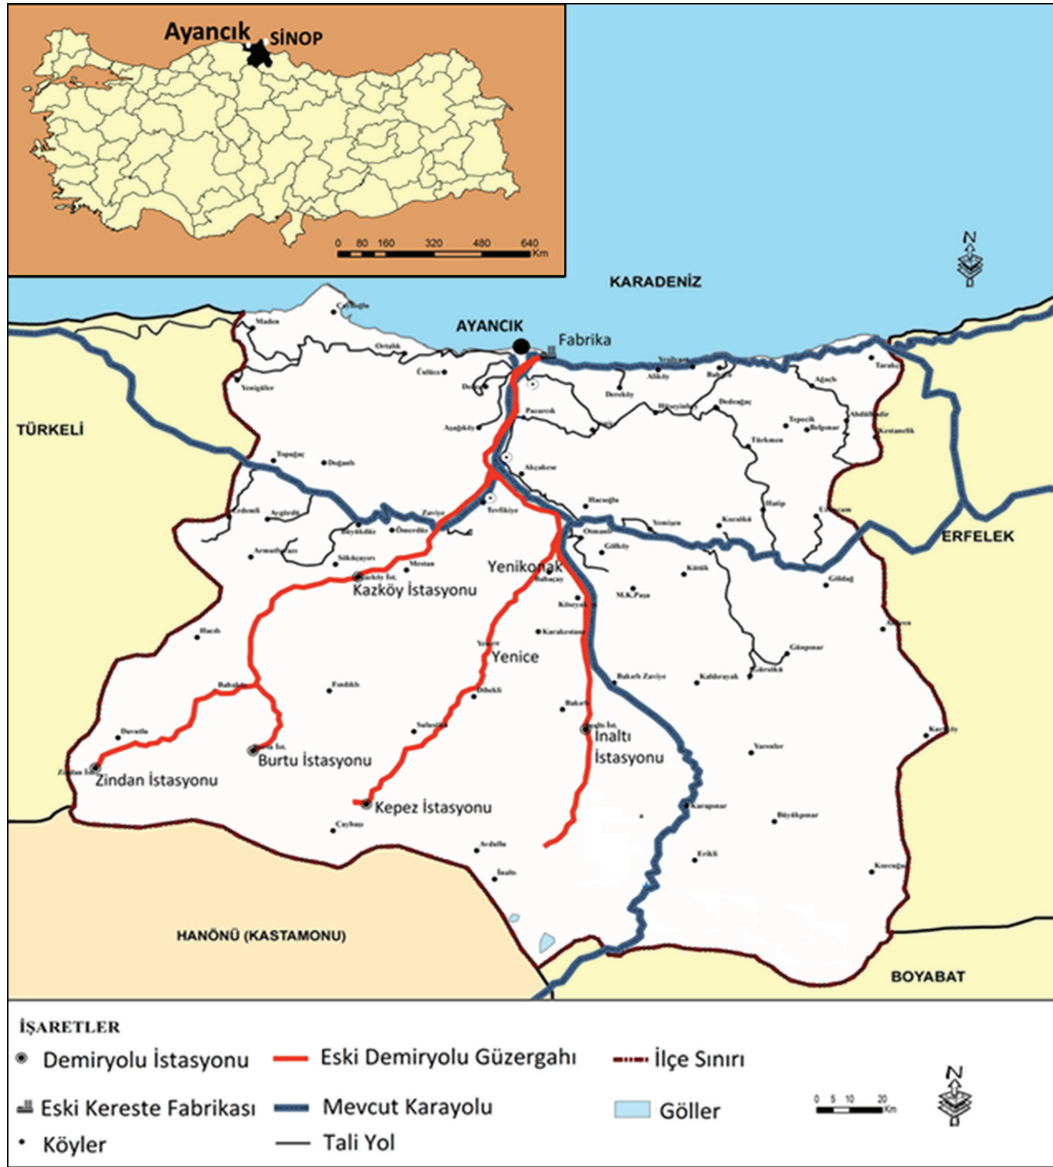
Ayancık SİNOP

0 80 160 320 480 640 Km

N

KARADENİZ

AYANCIK

Fabrika

TÜRKELİ

ERFELEK

Yenikonak

Kazköy İstasyonu

Yenice

İnaltı İstasyonu

Burtu İstasyonu

Zindan İstasyonu

Kepez İstasyonu

HANÖNÜ (KASTAMONU)

BOYABAT

İŞARETLER

Demiryolu İstasyonu

Eski Demiryolu Güzergahı

İlçe Sınırı

Eski Kereste Fabrikası

Mevcut Karayolu

Göller

Köyler

Tali Yol

0 5 10 20 Km

N